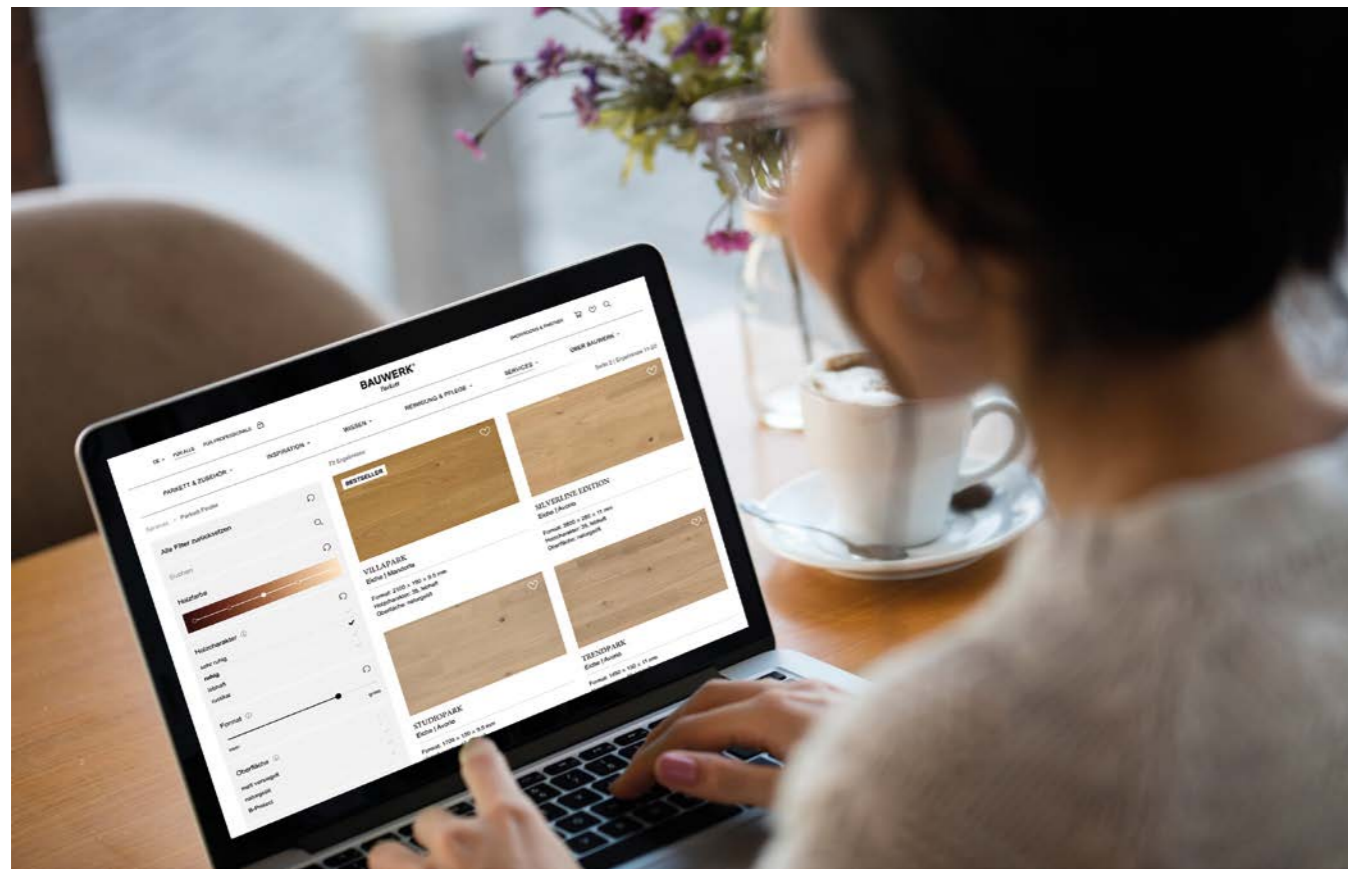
BAUWERK
Parkett

DE FÜR ALLE FÜR PROFESSIONALS

PARKETT & ZUBEHÖR INSPIRATION WISSEN REINIGUNG & PFLEGE SERVICES ÜBER BAUWERK

Bauwerk > Parkett Finder

Alle Filter zurücksetzen

Suchen

Holzfarbe

Holzcharakter

sehr ruhig
ruhig
lebhaft
rustikal

Format

Oberfläche

matt versiegelt
naturgeölt
B-Protect

BESTSELLER

VILLAPARK
Eiche | Mandorla

SILVERLINE EDITION
Eiche | Avorio

STUDIOPARK
Eiche | Avorio

TRENDPARK
Eiche | Avorio